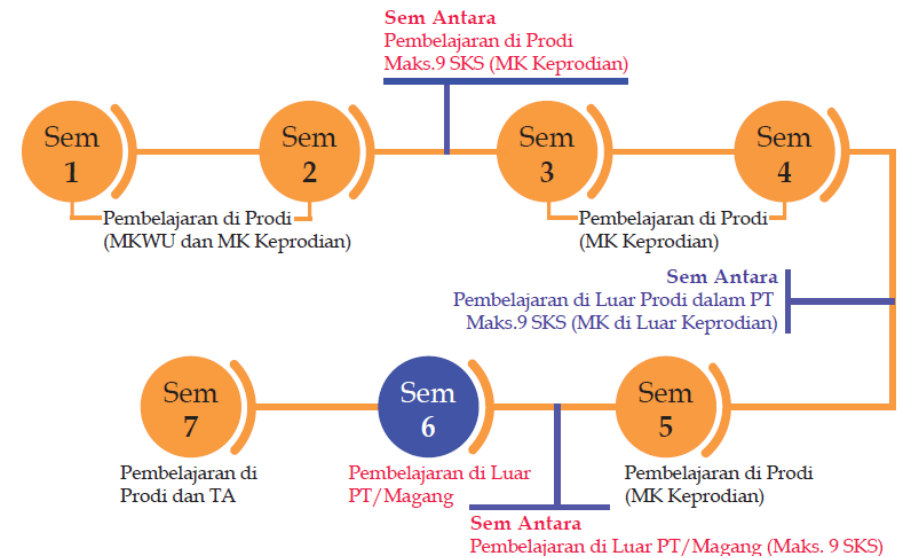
Sem Antara
Pembelajaran di Prodi
Maks.9 SKS (MK Keprodian)

Sem 1

Sem 2

Pembelajaran di Prodi
(MKWU dan MK Keprodian)

Sem 3

Sem 4

Pembelajaran di Prodi
(MK Keprodian)

Sem Antara
Pembelajaran di Luar Prodi dalam PT
Maks.9 SKS (MK di Luar Keprodian)

Sem 7

Pembelajaran di
Prodi dan TA

Sem 6

Pembelajaran di Luar
PT/Magang

Sem 5

Pembelajaran di Prodi
(MK Keprodian)

Sem Antara
Pembelajaran di Luar PT/Magang (Maks. 9 SKS)